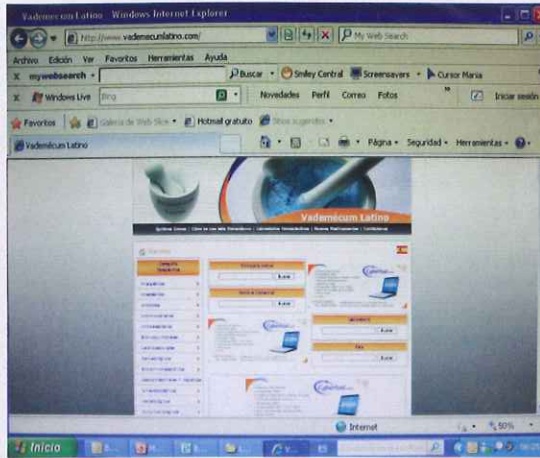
Vademecum Latino - Windows Internet Explorer

http://www.vademecumlatino.com/

My Web Search

Archivo Edición Ver Favoritos Herramientas Ayuda

mywebsearch

Buscar

Smiley Central

Screensavers

Cursor Mania

Windows Live

Bing

Novedades Perfil Correo Fotos

Iniciar sesión

Favoritos

Galería de Web Slice

Hotmail gratuito

Sitios sugeridos

Vademecum Latino

Página Seguridad Herramientas

Vademecum Latino

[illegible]

Internet

50%

Inicio